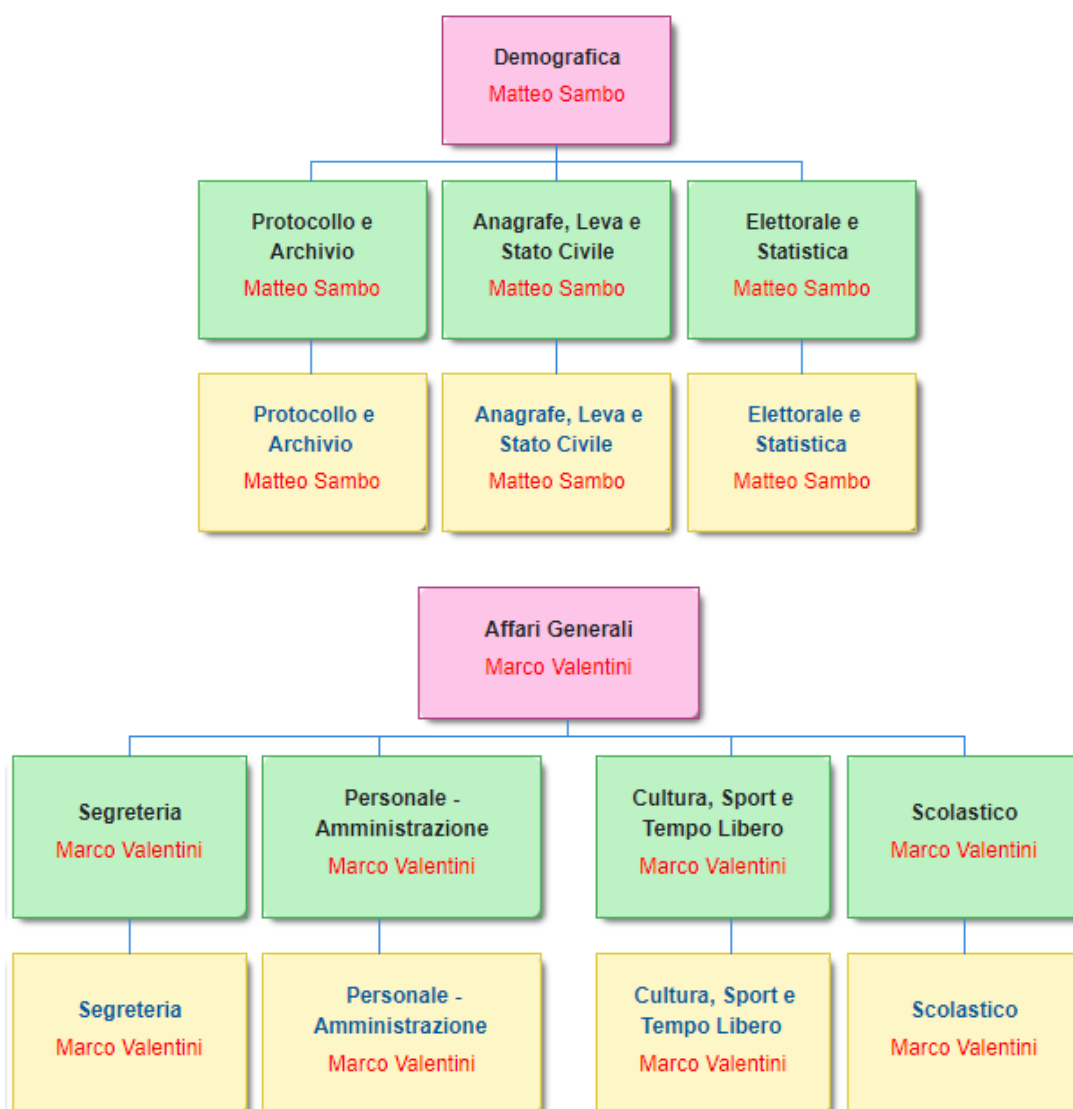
Demografica
Matteo Sambo

Protocollo e Archivio
Matteo Sambo

Anagrafe, Leva e Stato Civile
Matteo Sambo

Elettorale e Statistica
Matteo Sambo

Protocollo e Archivio
Matteo Sambo

Anagrafe, Leva e Stato Civile
Matteo Sambo

Elettorale e Statistica
Matteo Sambo

Affari Generali
Marco Valentini

Segreteria
Marco Valentini

Personale - Amministrazione
Marco Valentini

Cultura, Sport e Tempo Libero
Marco Valentini

Scolastico
Marco Valentini

Segreteria
Marco Valentini

Personale - Amministrazione
Marco Valentini

Cultura, Sport e Tempo Libero
Marco Valentini

Scolastico
Marco Valentini